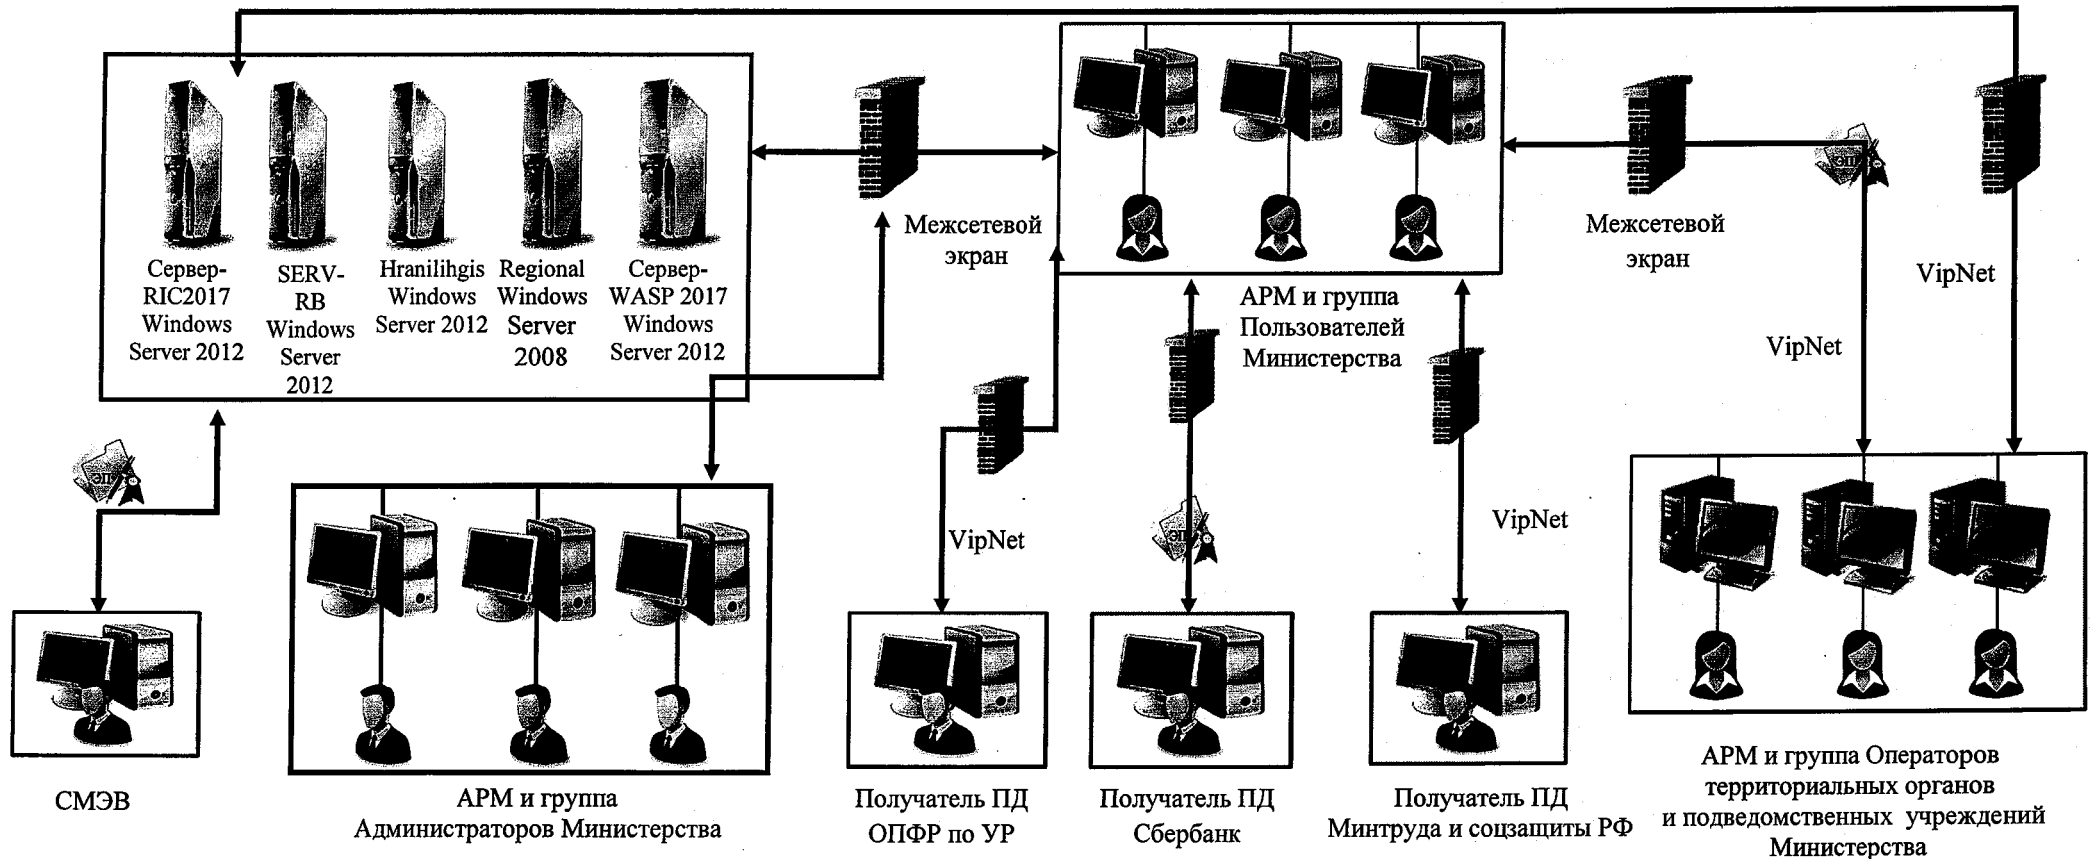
Сервер-RIC2017 Windows Server 2012

SERV-RB Windows Server 2012

Hranilihgis Windows Server 2012

Regional Windows Server 2008

Сервер-WASP 2017 Windows Server 2012

Межсетевой экран

АРМ и группа Пользователей Министерства

Межсетевой экран

VipNet

VipNet

ЭП

ЭП

ЭП

ЭП

VipNet

VipNet

СМЭВ

АРМ и группа Администраторов Министерства

Получатель ПД ОПФР по УР

Получатель ПД Сбербанк

Получатель ПД Минтруда и соцзащиты РФ

АРМ и группа Операторов территориальных органов и подведомственных учреждений Министерства